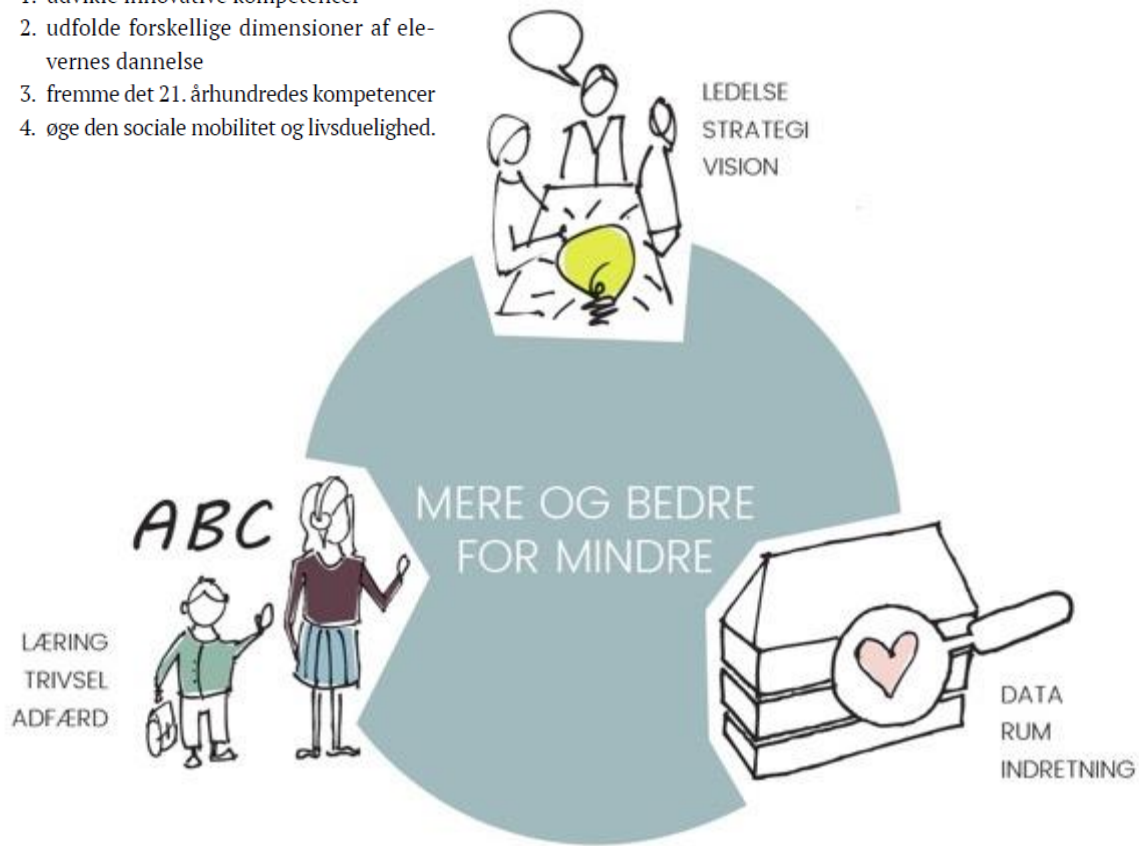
1. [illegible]
2. udfolde forskellige dimensioner af elevernes dannelse
3. fremme det 21. århundredes kompetencer
4. øge den sociale mobilitet og livsduelighed.

LEDELSE
STRATEGI
VISION

ABC

MERE OG BEDRE FOR MINDRE

LÆRING
TRIVSEL
ADFÆRD

DATA
RUM
INDRETNING